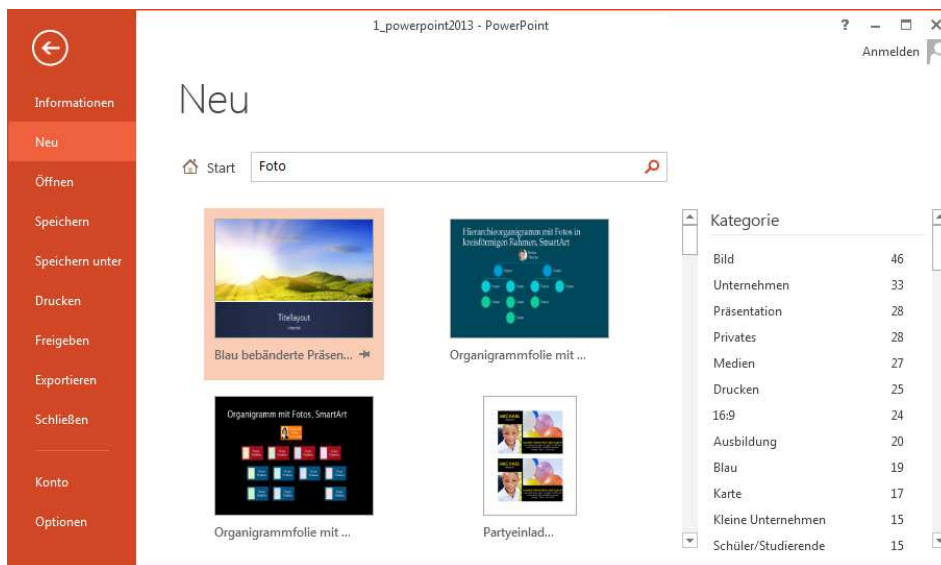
1_powerpoint2013 - PowerPoint

? – □ ×

Anmelden

Informationen
Neu
Öffnen
Speichern
Speichern unter
Drucken
Freigeben
Exportieren
Schließen
Konto
Optionen

Neu

Start Foto

Titelayout

Blau bebänderte Präsen...

Hierarchieorganigramm mit Fotos in kreisförmigen Rahmen, SmartArt

Organigrammfolie mit ...

Organigramm mit Fotos, SmartArt

Organigrammfolie mit ...

Partyeinlad...

Kategorie

| | |
|---|---|
| Bild | 46 |
| Unternehmen | 33 |
| Präsentation | 28 |
| Privates | 28 |
| Medien | 27 |
| Drucken | 25 |
| 16:9 | 24 |
| Ausbildung | 20 |
| Blau | 19 |
| Karte | 17 |
| Kleine Unternehmen | 15 |
| Schüler/Studierende | 15 |